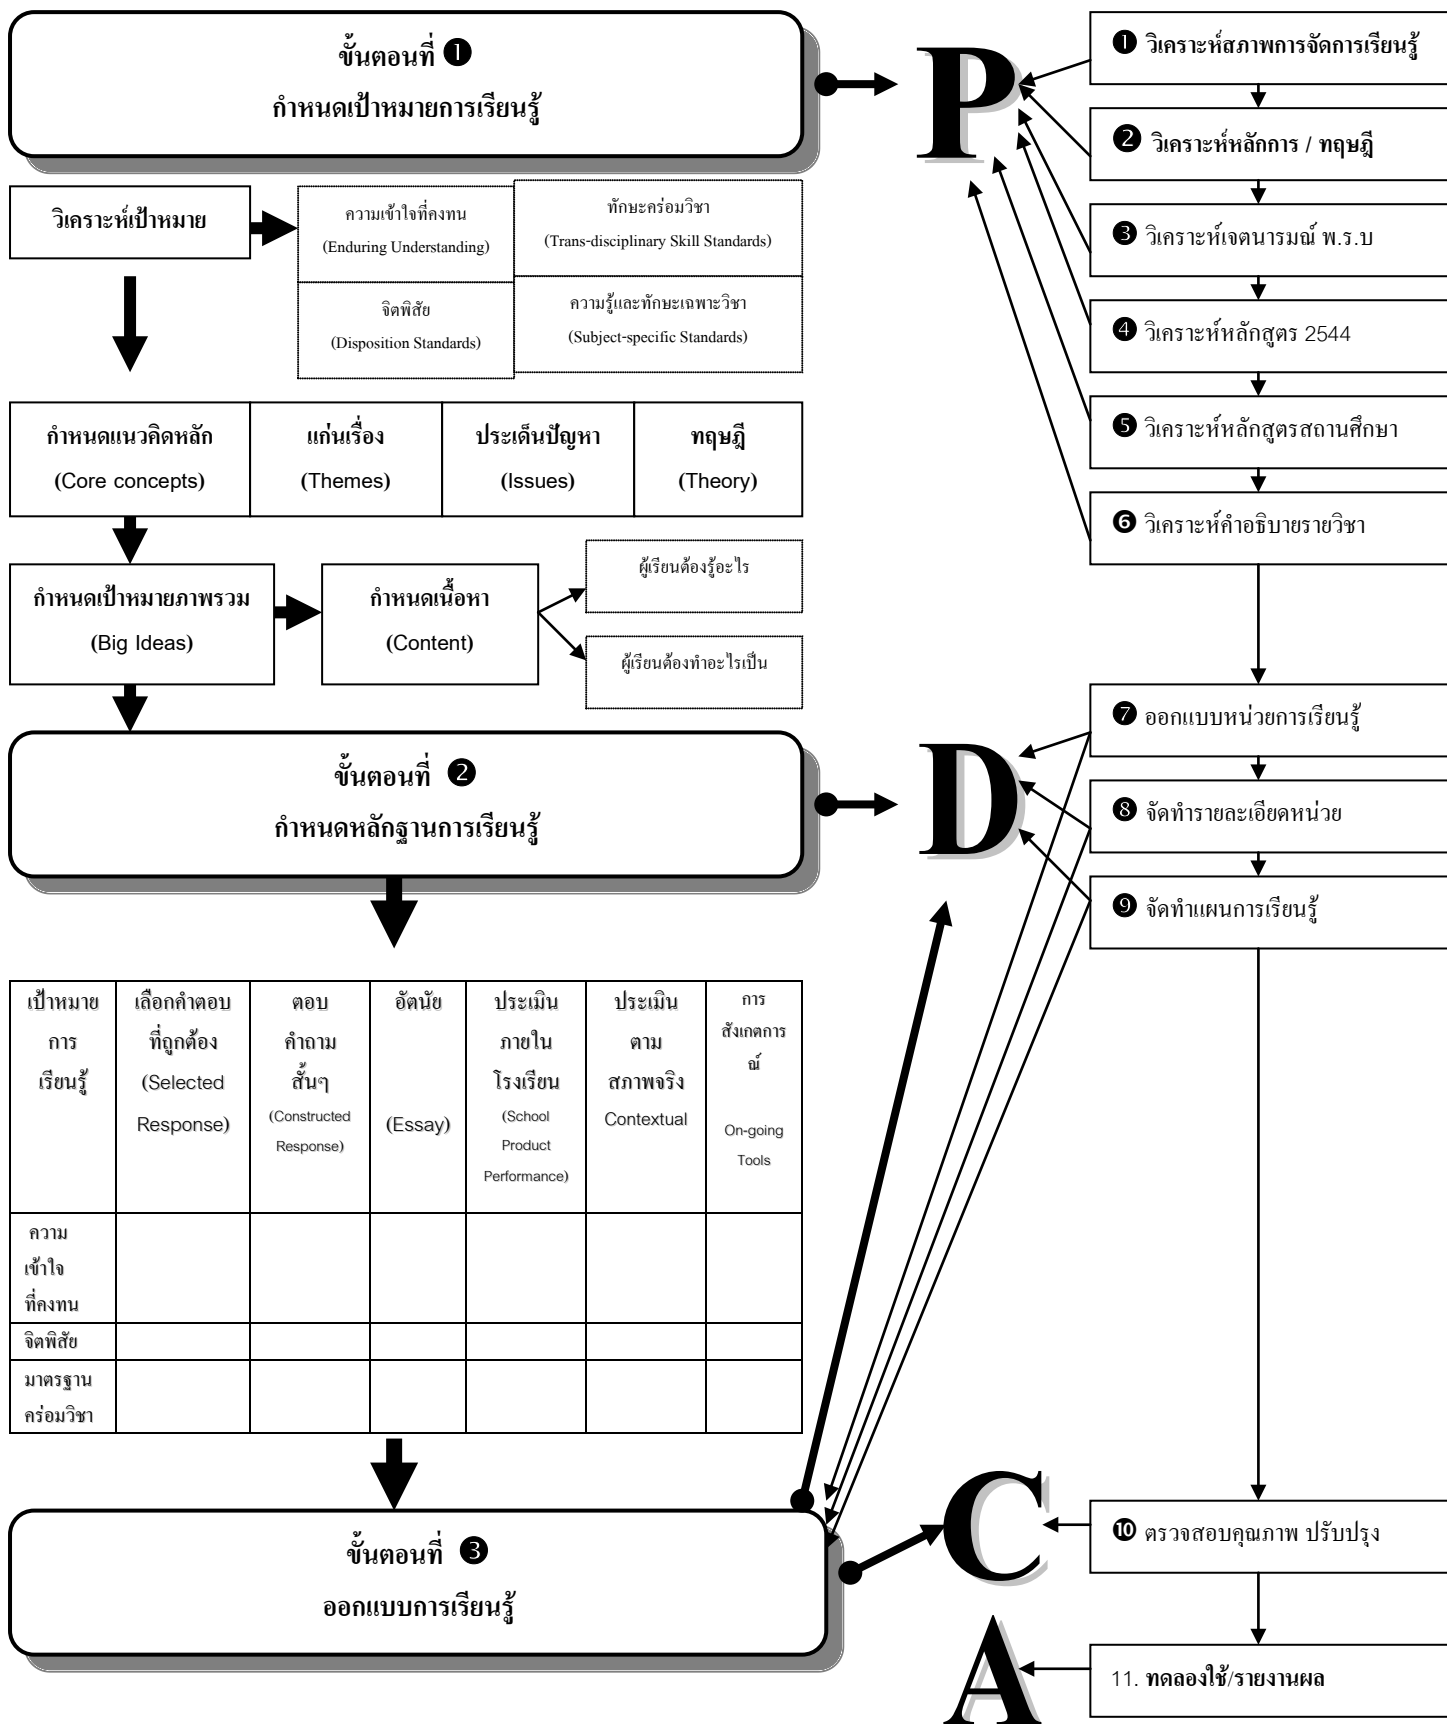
ขั้นตอนที่ ❶
กำหนดเป้าหมายการเรียนรู้

P

❶ วิเคราะห์สภาพการจัดการเรียนรู้

❷ วิเคราะห์หลักการ / ทฤษฎี

❸ วิเคราะห์เจตนารมณ์ พ.ร.บ

❹ วิเคราะห์หลักสูตร 2544

❺ วิเคราะห์หลักสูตรสถานศึกษา

❻ วิเคราะห์คำอธิบายรายวิชา

วิเคราะห์เป้าหมาย

ความเข้าใจที่คงทน (Enduring Understanding)

ทักษะคร่อมวิชา (Trans-disciplinary Skill Standards)

จิตพิสัย (Disposition Standards)

ความรู้และทักษะเฉพาะวิชา (Subject-specific Standards)

| กำหนดแนวคิดหลัก (Core concepts) | แก่นเรื่อง (Themes) | ประเด็นปัญหา (Issues) | ทฤษฎี (Theory) |
|---|---|---|---|

กำหนดเป้าหมายภาพรวม (Big Ideas)

กำหนดเนื้อหา (Content)

ผู้เรียนต้องรู้อะไร

ผู้เรียนต้องทำอะไรเป็น

❼ ออกแบบหน่วยการเรียนรู้

ขั้นตอนที่ ❷
กำหนดหลักฐานการเรียนรู้

D

❽ จัดทำรายละเอียดหน่วย

❾ จัดทำแผนการเรียนรู้

| เป้าหมาย การ เรียนรู้ | เลือกคำตอบ ที่ถูกต้อง (Selected Response) | ตอบ คำถาม สั้นๆ (Constructed Response) | อัตนัย (Essay) | ประเมิน ภายใน โรงเรียน (School Product Performance) | ประเมิน ตาม สภาพจริง Contextual | การ สังเกตการ ณ์ On-going Tools |
|---|---|---|---|---|---|---|
| ความ เข้าใจ ที่คงทน | | | | | | |
| จิตพิสัย | | | | | | |
| มาตรฐาน คร่อมวิชา | | | | | | |

C

❿ ตรวจสอบคุณภาพ ปรับปรุง

ขั้นตอนที่ ❸
ออกแบบการเรียนรู้

A

11. ทดลองใช้/รายงานผล